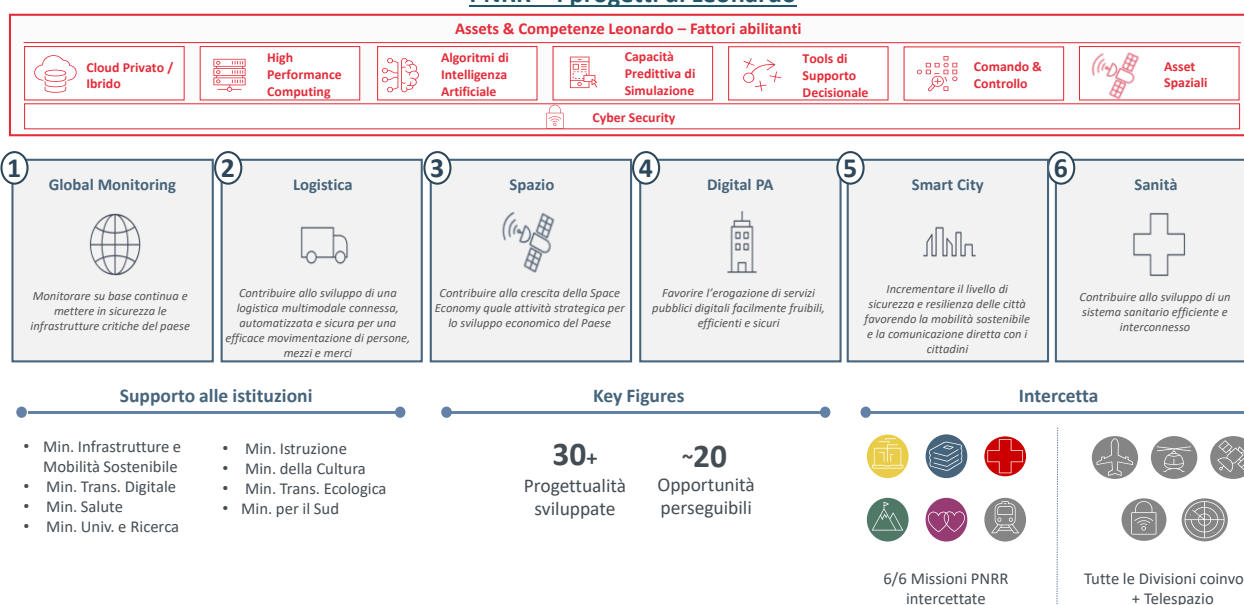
PNRR – I progetti di Leonardo

Assets & Competenze Leonardo – Fattori abilitanti

Cloud Privato / Ibrido

High Performance Computing

Algoritmi di Intelligenza Artificiale

Capacità Predittiva di Simulazione

Tools di Supporto Decisionale

Comando & Controllo

Asset Spaziali

Cyber Security

1 Global Monitoring

Monitorare su base continua e mettere in sicurezza le infrastrutture critiche del paese

2 Logistica

Contribuire allo sviluppo di una logistica multimodale connessa, automatizzata e sicura per una efficace movimentazione di persone, mezzi e merci

3 Spazio

Contribuire alla crescita della Space Economy quale attività strategica per lo sviluppo economico del Paese

4 Digital PA

Favorire l'erogazione di servizi pubblici digitali facilmente fruibili, efficienti e sicuri

5 Smart City

Incrementare il livello di sicurezza e resilienza delle città favorendo la mobilità sostenibile e la comunicazione diretta con i cittadini

6 Sanità

Contribuire allo sviluppo di un sistema sanitario efficiente e interconnesso

Supporto alle istituzioni

• Min. Infrastrutture e Mobilità Sostenibile
• Min. Trans. Digitale
• Min. Salute
• Min. Univ. e Ricerca

• Min. Istruzione
• Min. della Cultura
• Min. Trans. Ecologica
• Min. per il Sud

Key Figures

30+
Progettualità sviluppate

~20
Opportunità perseguibili

Intercetta

6/6 Missioni PNRR intercettate

Tutte le Divisioni coinvo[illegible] + Telespazio